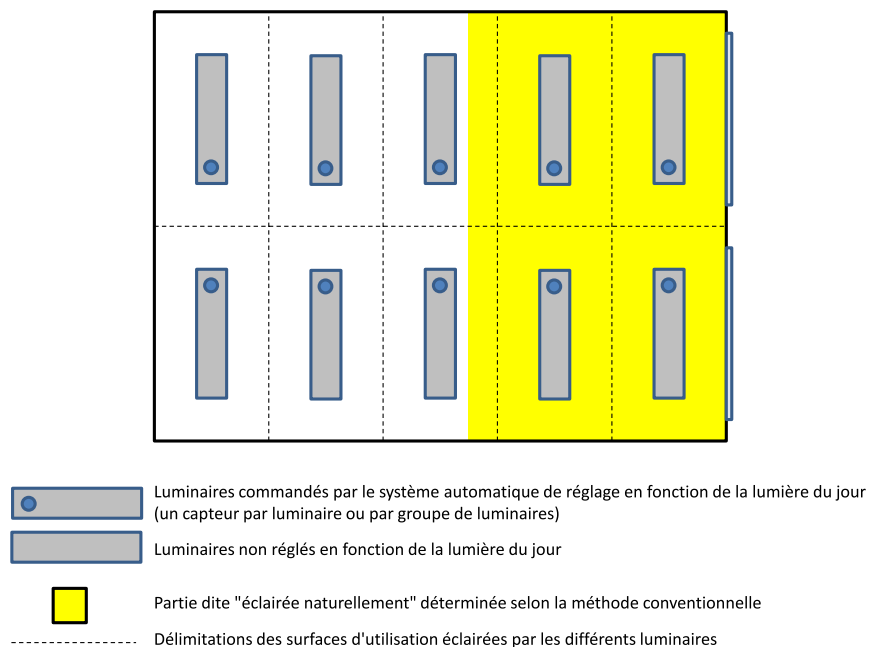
Luminaires commandés par le système automatique de réglage en fonction de la lumière du jour (un capteur par luminaire ou par groupe de luminaires)

Luminaires non réglés en fonction de la lumière du jour

Partie dite "éclairée naturellement" déterminée selon la méthode conventionnelle

Délimitations des surfaces d'utilisation éclairées par les différents luminaires